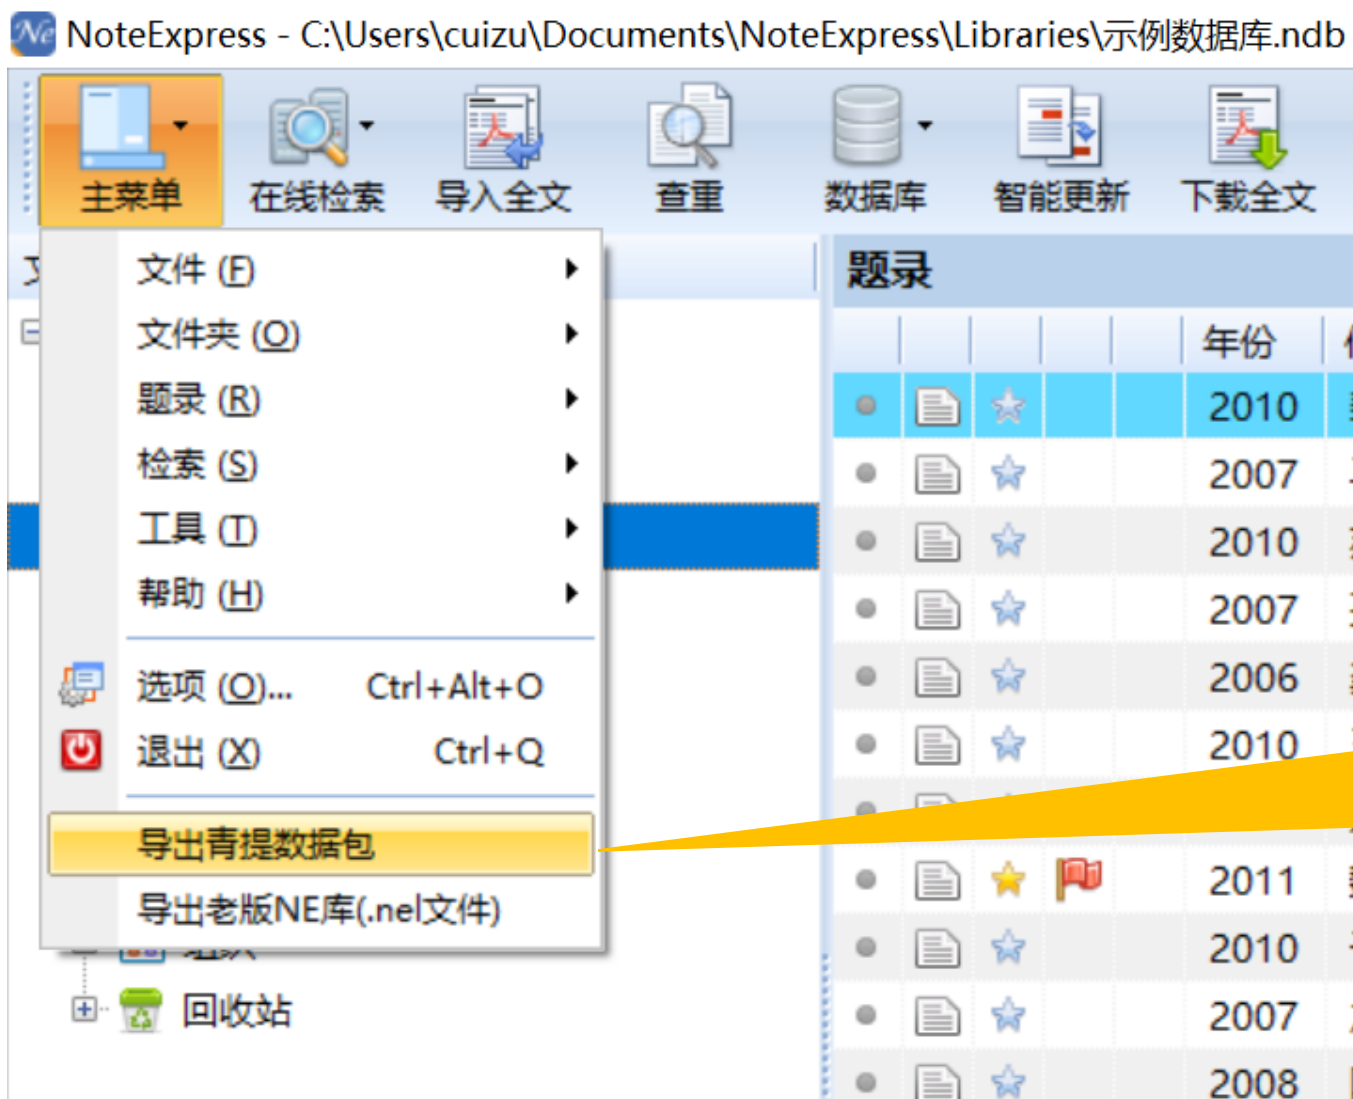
NoteExpress - C:\Users\cuizu\Documents\NoteExpress\Libraries\示例数据库.ndb

主菜单 在线检索 导入全文 查重 数据库 智能更新 下载全文

文件 (F)
文件夹 (O)
题录 (R)
检索 (S)
工具 (T)
帮助 (H)
选项 (O)... Ctrl+Alt+O
退出 (X) Ctrl+Q
导出青提数据包
导出老版NE库(.nel文件)

回收站

题录

| 年份 |
|---|
| 2010 |
| 2007 |
| 2010 |
| 2007 |
| 2006 |
| 2010 |
| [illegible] |
| 2011 |
| 2010 |
| 2007 |
| 2008 |